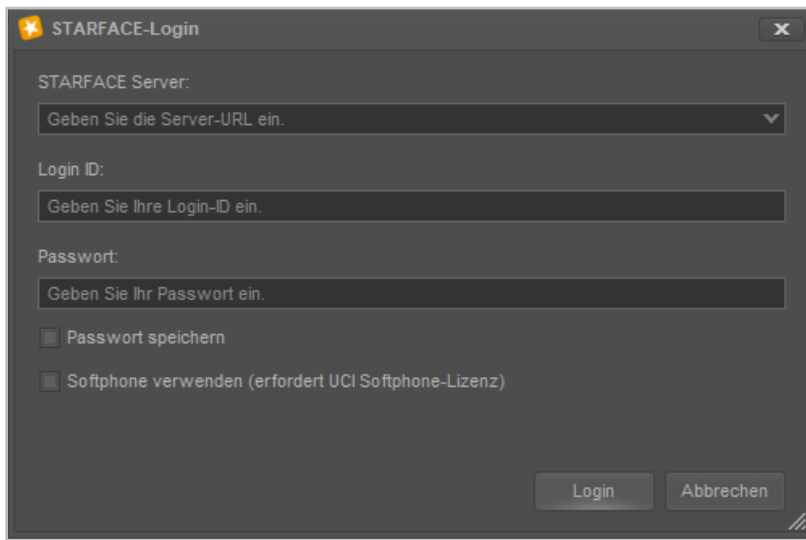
STARFACE-Login

x

STARFACE Server:

Geben Sie die Server-URL ein.

Login ID:

Geben Sie Ihre Login-ID ein.

Passwort:

Geben Sie Ihr Passwort ein.

Passwort speichern

Softphone verwenden (erfordert UCI Softphone-Lizenz)

Login

Abbrechen